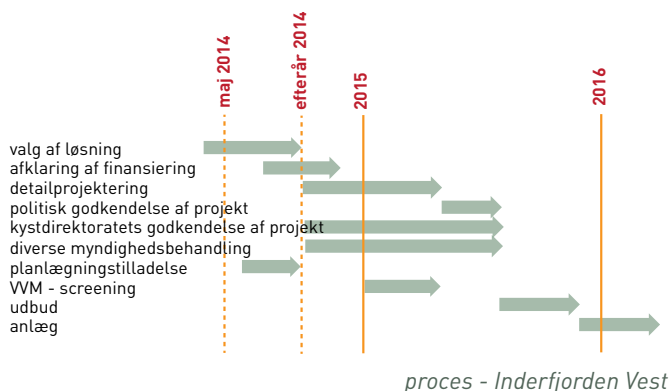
maj 2014
efterår 2014
2015
2016

valg af løsning
afklaring af finansiering
detailprojektering
politisk godkendelse af projekt
kystdirektoratets godkendelse af projekt
diverse myndighedsbehandling
planlægningstilladelse
VVM - screening
udbud
anlæg

proces - Inderfjorden Vest